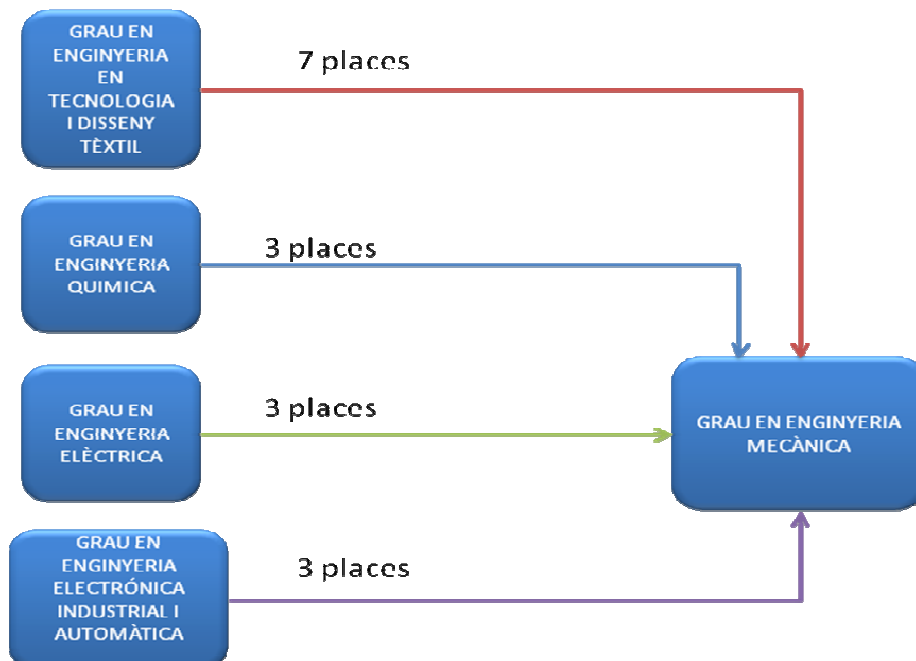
GRAU EN ENGINYERIA EN TECNOLOGIA I DISSENY TÈXTIL

7 places

GRAU EN ENGINYERIA QUIMICA

3 places

GRAU EN ENGINYERIA ELÈCTRICA

3 places

GRAU EN ENGINYERIA MECÀNICA

GRAU EN ENGINYERIA ELECTRÓNICA INDUSTRIAL I AUTOMÀTICA

3 places